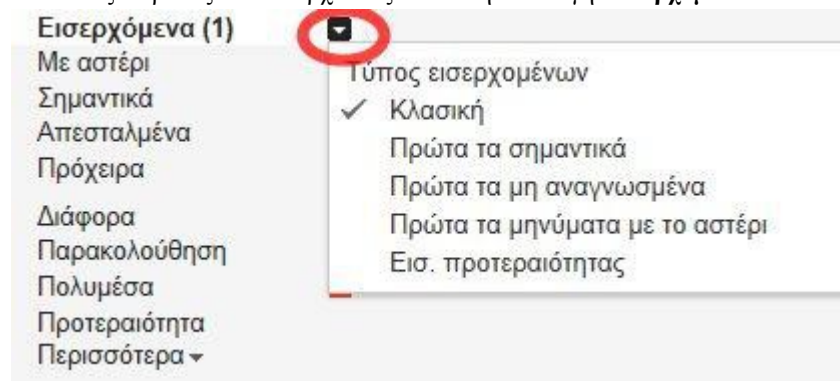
Εισερχόμενα (1)
Με αστέρι
Σημαντικά
Απεσταλμένα
Πρόχειρα
Διάφορα
Παρακολούθηση
Πολυμέσα
Προτεραιότητα
Περισσότερα ▾

Τύπος εισερχομένων
✓ Κλασική
Πρώτα τα σημαντικά
Πρώτα τα μη αναγνωσμένα
Πρώτα τα μηνύματα με το αστέρι
Εισ. προτεραιότητας